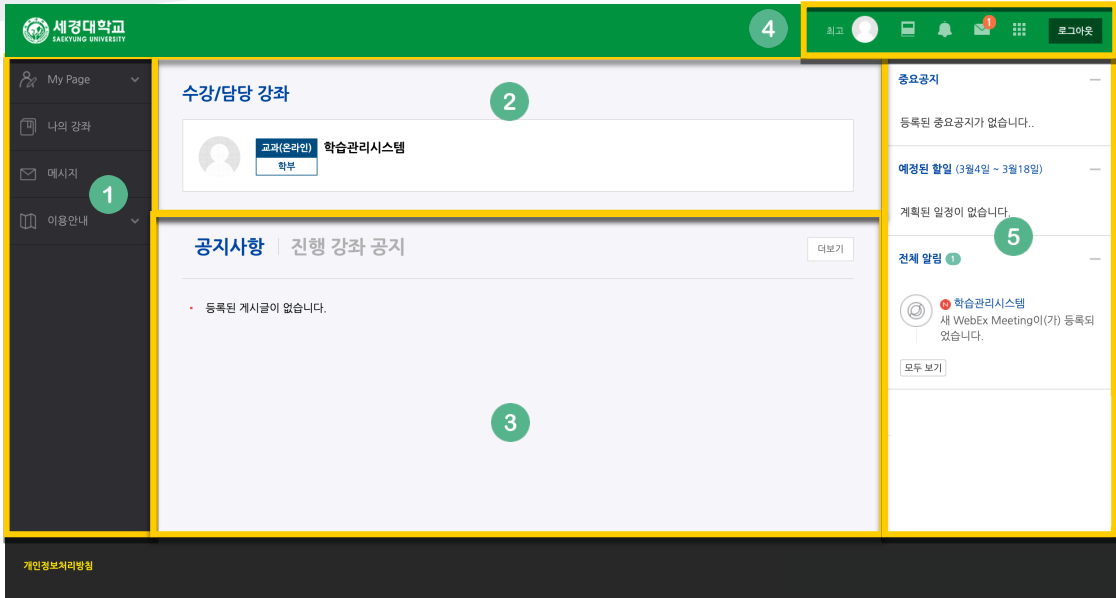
세경대학교
SAEKYUNG UNIVERSITY

4

최고

1

로그아웃

My Page

나의 강좌

메시지

이용안내

1

수강/담당 강좌

2

교과(온라인)
학부

학습관리시스템

공지사항 | 진행 강좌 공지

더보기

• 등록된 게시글이 없습니다.

3

중요공지

등록된 중요공지가 없습니다..

예정된 할일 (3월4일 ~ 3월18일)

계획된 일정이 없습니다.

5

전체 알림 1

N 학습관리시스템
새 WebEx Meeting이(가) 등록되었습니다.

모두 보기

개인정보처리방침